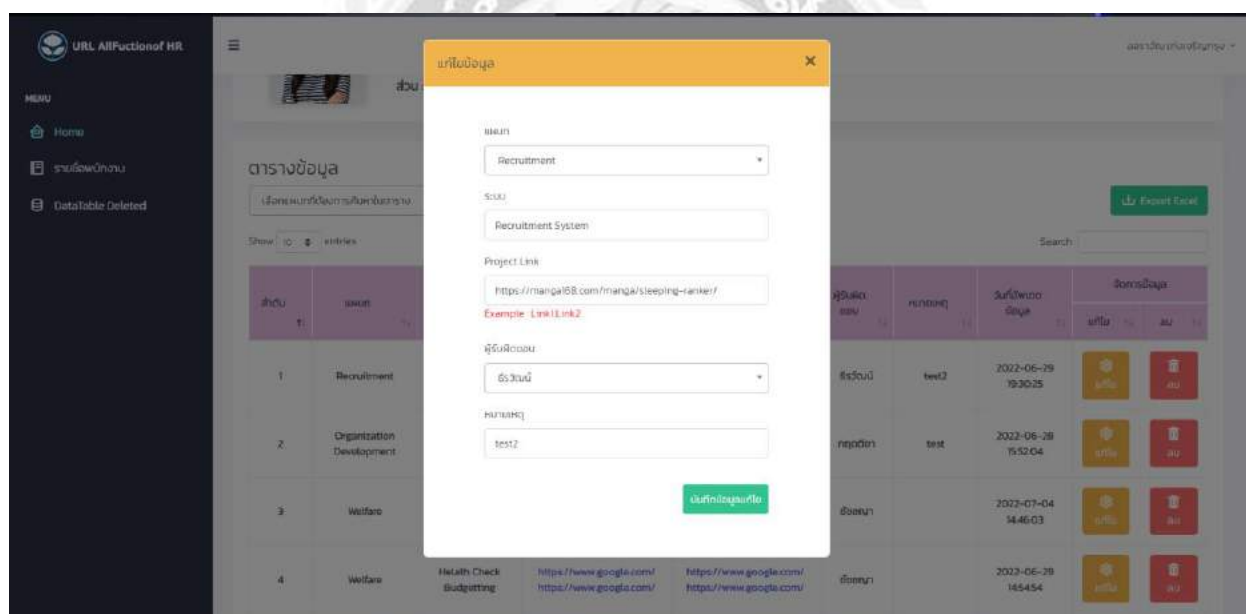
URL AllFuctionof HR

MENU

Home

รายชื่อพนักงาน

DataTable Deleted

ตารางข้อมูล

เลือกแผนกที่ต้องการกับตาราง

Show 10 entries

Search

Export Excel

| ลำดับ | แผนก | | | ผู้รับผิดชอบ | หมายเหตุ | วันที่เพิ่มข้อมูล | จัดการข้อมูล แก้ไข | ลบ |
|---|---|---|---|---|---|---|---|---|
| 1 | Recruitment | | | ธีรวัฒน์ | test2 | 2022-06-29 19:30:25 | แก้ไข | ลบ |
| 2 | Organization Development | | | กฤตติยา | test | 2022-06-28 15:52:04 | แก้ไข | ลบ |
| 3 | Welfare | | | ชื่อสกุล | | 2022-07-04 14:46:03 | แก้ไข | ลบ |
| 4 | Welfare | Helath Check Budgetting | https://www.google.com/ https://www.google.com/ | https://www.google.com/ https://www.google.com/ | ชื่อสกุล | | 2022-06-29 14:54:54 | แก้ไข | ลบ |

แก้ไขข้อมูล

แผนก

Recruitment

ระบบ

Recruitment System

Project Link

https://manga168.com/manga/sleeping-ranker/

Exemple : Link1|Link2

ผู้รับผิดชอบ

ธีรวัฒน์

หมายเหตุ

test2

บันทึกข้อมูลแก้ไข